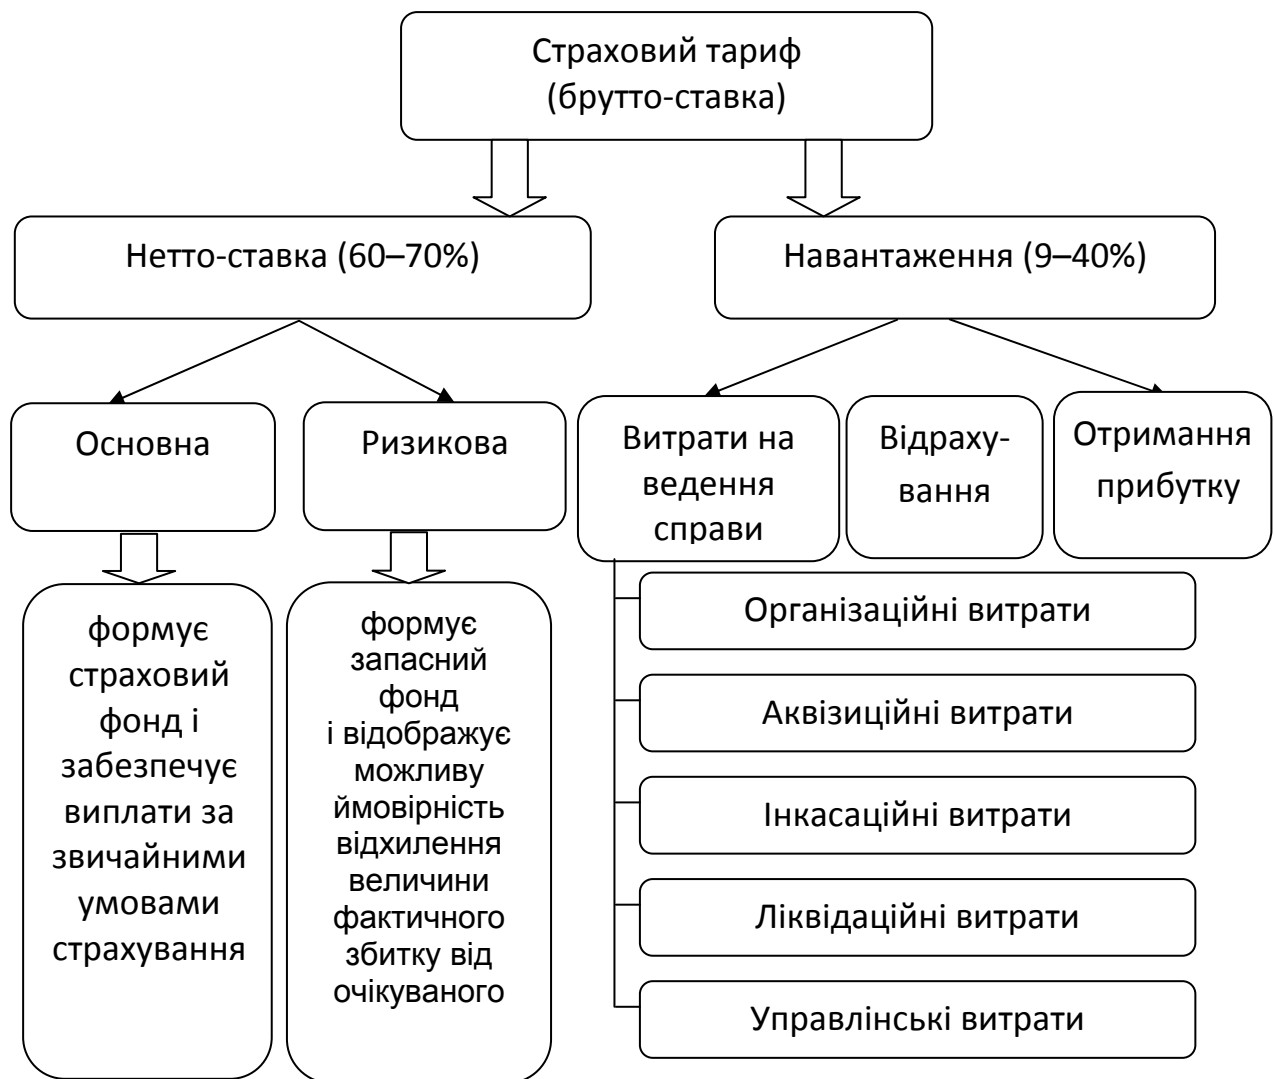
Страховий тариф (брутто-ставка)

Нетто-ставка (60–70%)

Навантаження (9–40%)

Основна

Ризикова

Витрати на ведення справи

Відрахування

Отримання прибутку

формує страховий фонд і забезпечує виплати за звичайними умовами страхування

формує запасний фонд і відображує можливу ймовірність відхилення величини фактичного збитку від очікуваного

Організаційні витрати

Аквізиційні витрати

Інкасаційні витрати

Ліквідаційні витрати

Управлінські витрати